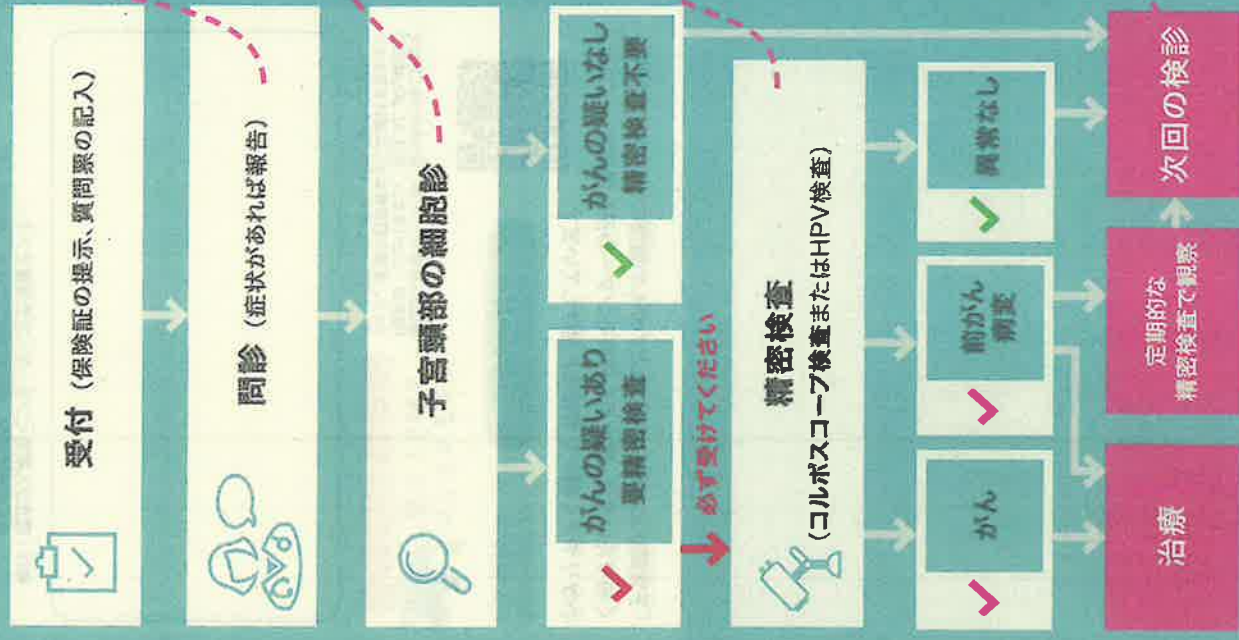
受付（保険証の提示、質問票の記入）

問診（症状があれば報告）

子宮頸部の細胞診

がんの疑いなし
精密検査不要

がんの疑いあり
要精密検査

必ず受けてください

精密検査
（コルポスコープ検査またはHPV検査）

異常なし

前がん
病変

がん

次回の検診

定期的な
精密検査で観察

治療